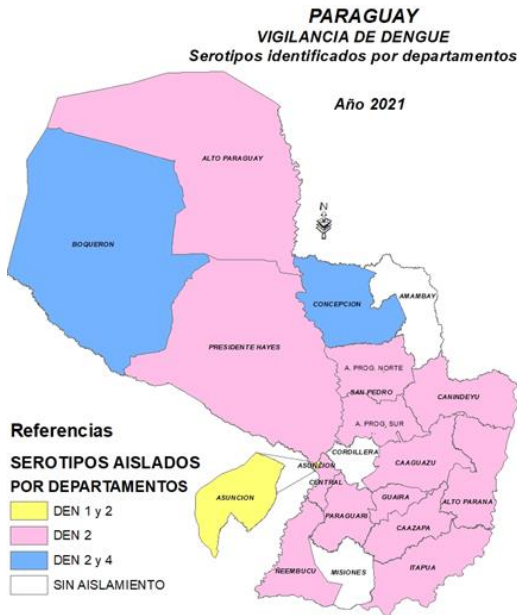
PARAGUAY
VIGILANCIA DE DENGUE
Serotipos identificados por departamentos

Año 2021

ALTO PARAGUAY

BOQUERON

N

CONCEPCION

AMAMBAY

PRESIDENTE HAYES

A. PROG. NORTE

SAN PEDRO

CANINDEYU

A. PROG. SUR

CORDILLERA

ASUNCION

CENTRAL

CAAGUAZU

GUAIRA

ALTO PARANA

PARAGUARI

CAAZAPA

ÑEEMBUCU

MISIONES

ITAPUA

ASUNCION

Referencias

SEROTIPOS AISLADOS POR DEPARTAMENTOS

DEN 1 y 2

DEN 2

DEN 2 y 4

SIN AISLAMIENTO